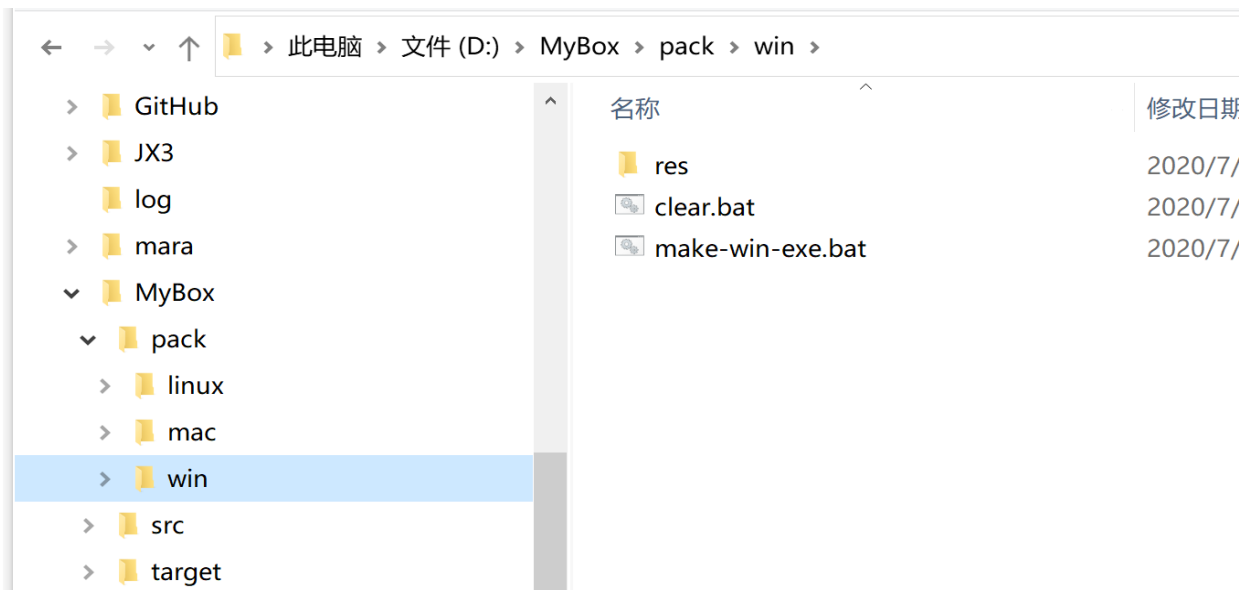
此电脑 > 文件 (D:) > MyBox > pack > win >

GitHub
JX3
log
mara
MyBox
pack
linux
mac
win
src
target

| 名称 | 修改日期 |
|---|---|
| res | 2020/7/ |
| clear.bat | 2020/7/ |
| make-win-exe.bat | 2020/7/ |